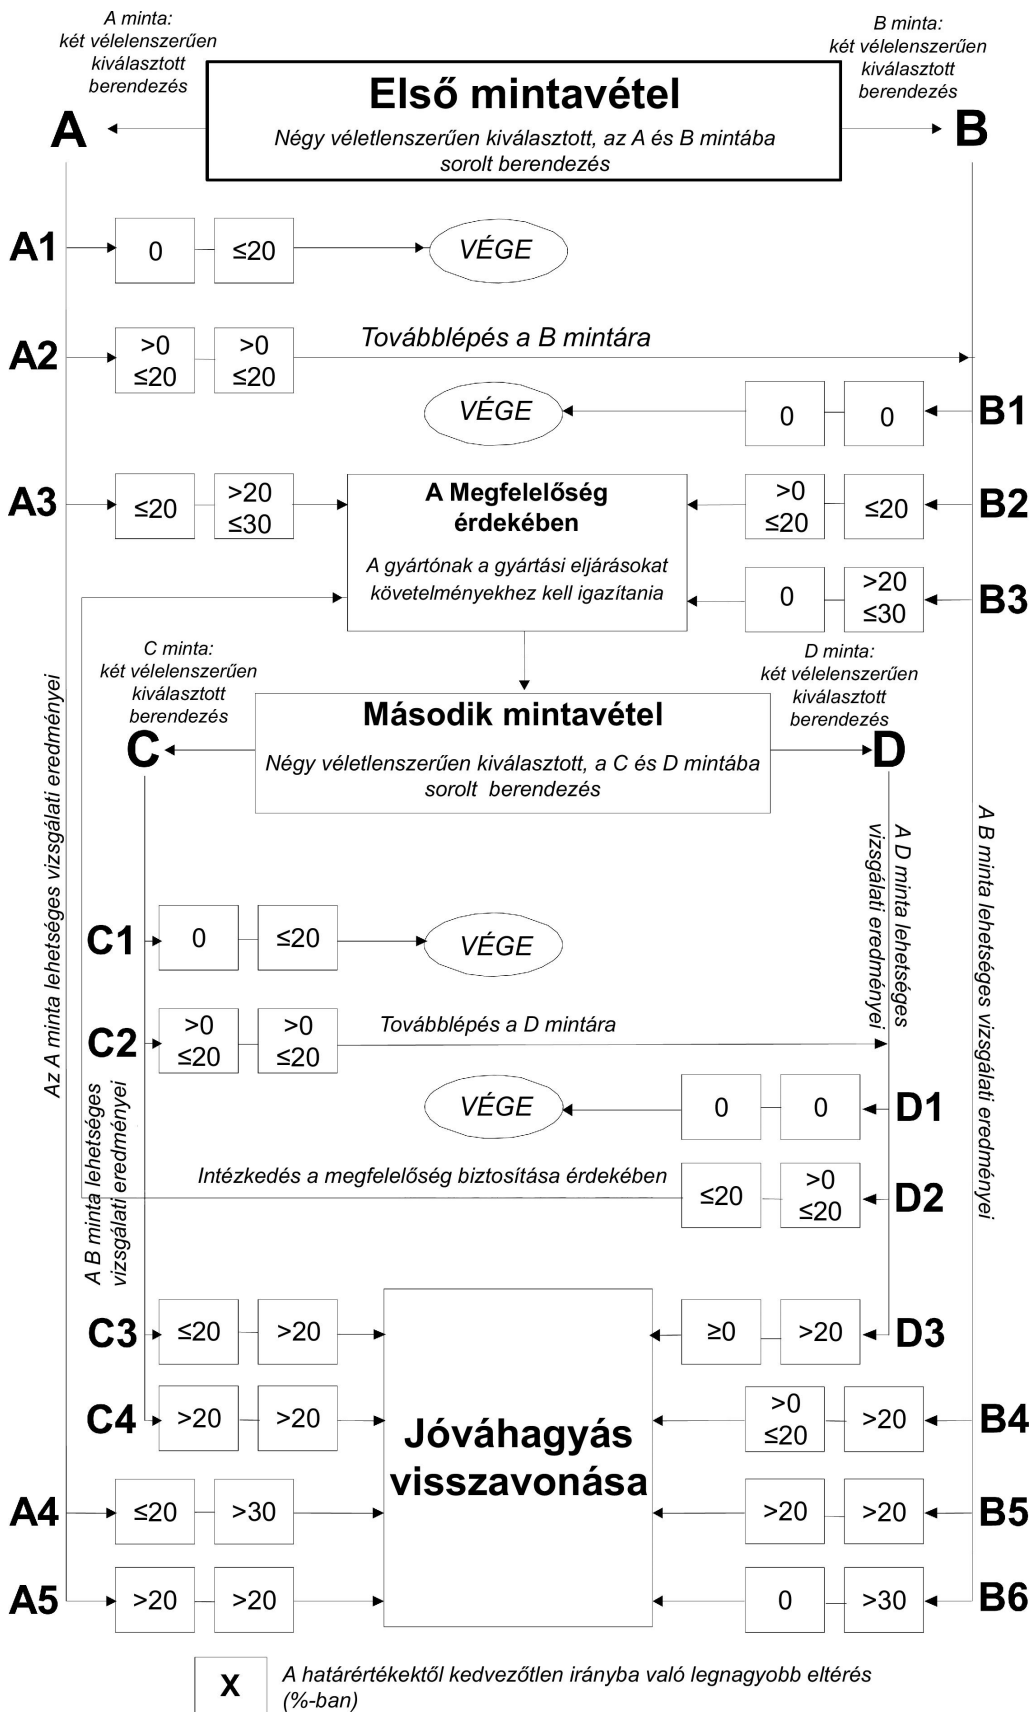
A minta:
két vélelenszerűen kiválasztott berendezés

B minta:
két vélelenszerűen kiválasztott berendezés

A

Első mintavétel

Négy véletlenszerűen kiválasztott, az A és B mintába sorolt berendezés

B

A1 0 ≤20 VÉGE

A2 >0 ≤20 >0 ≤20 Továbblépés a B mintára

VÉGE 0 0 B1

A3 ≤20 >20 ≤30

A Megfelelőség érdekében

A gyártónak a gyártási eljárásokat követelményekhez kell igazítania

>0 ≤20 ≤20 B2

0 >20 ≤30 B3

C minta:
két vélelenszerűen kiválasztott berendezés

D minta:
két vélelenszerűen kiválasztott berendezés

Második mintavétel

Négy véletlenszerűen kiválasztott, a C és D mintába sorolt berendezés

C

D

Az A minta lehetséges vizsgálati eredményei

A B minta lehetséges vizsgálati eredményei

A D minta lehetséges vizsgálati eredményei

A B minta lehetséges vizsgálati eredményei

C1 0 ≤20 VÉGE

C2 >0 ≤20 >0 ≤20 Továbblépés a D mintára

VÉGE 0 0 D1

Intézkedés a megfelelőség biztosítása érdekében ≤20 >0 ≤20 D2

C3 ≤20 >20

≥0 >20 D3

C4 >20 >20

>0 ≤20 >20 B4

Jóváhagyás visszavonása

A4 ≤20 >30

>20 >20 B5

A5 >20 >20

0 >30 B6

X A határértékektől kedvezőtlen irányba való legnagyobb eltérés (%-ban)